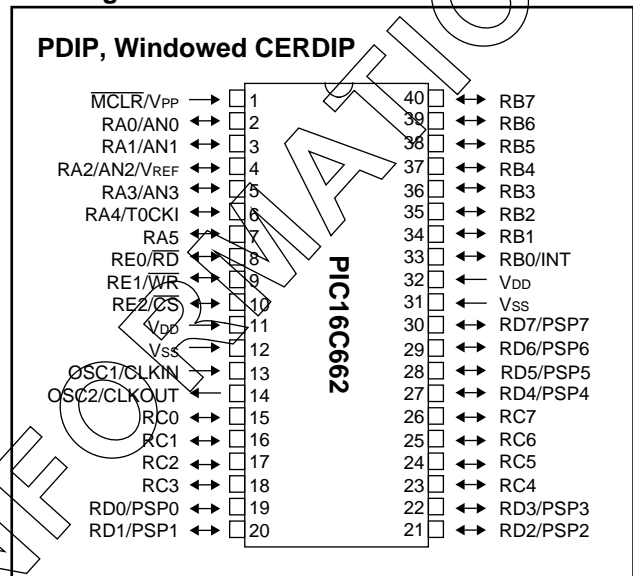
PDIP, Windowed CERDIP

| Left pin name | Pin | Pin | Right pin name |
|---|---|---|---|
| $\overline{MCLR}$/VPP | 1 | 40 | RB7 |
| RA0/AN0 | 2 | 39 | RB6 |
| RA1/AN1 | 3 | 38 | RB5 |
| RA2/AN2/VREF | 4 | 37 | RB4 |
| RA3/AN3 | 5 | 36 | RB3 |
| RA4/T0CKI | 6 | 35 | RB2 |
| RA5 | 7 | 34 | RB1 |
| RE0/$\overline{RD}$ | 8 | 33 | RB0/INT |
| RE1/$\overline{WR}$ | 9 | 32 | VDD |
| RE2/$\overline{CS}$ | 10 | 31 | VSS |
| VDD | 11 | 30 | RD7/PSP7 |
| VSS | 12 | 29 | RD6/PSP6 |
| OSC1/CLKIN | 13 | 28 | RD5/PSP5 |
| OSC2/CLKOUT | 14 | 27 | RD4/PSP4 |
| RC0 | 15 | 26 | RC7 |
| RC1 | 16 | 25 | RC6 |
| RC2 | 17 | 24 | RC5 |
| RC3 | 18 | 23 | RC4 |
| RD0/PSP0 | 19 | 22 | RD3/PSP3 |
| RD1/PSP1 | 20 | 21 | RD2/PSP2 |

PIC16C662

INFORMATION